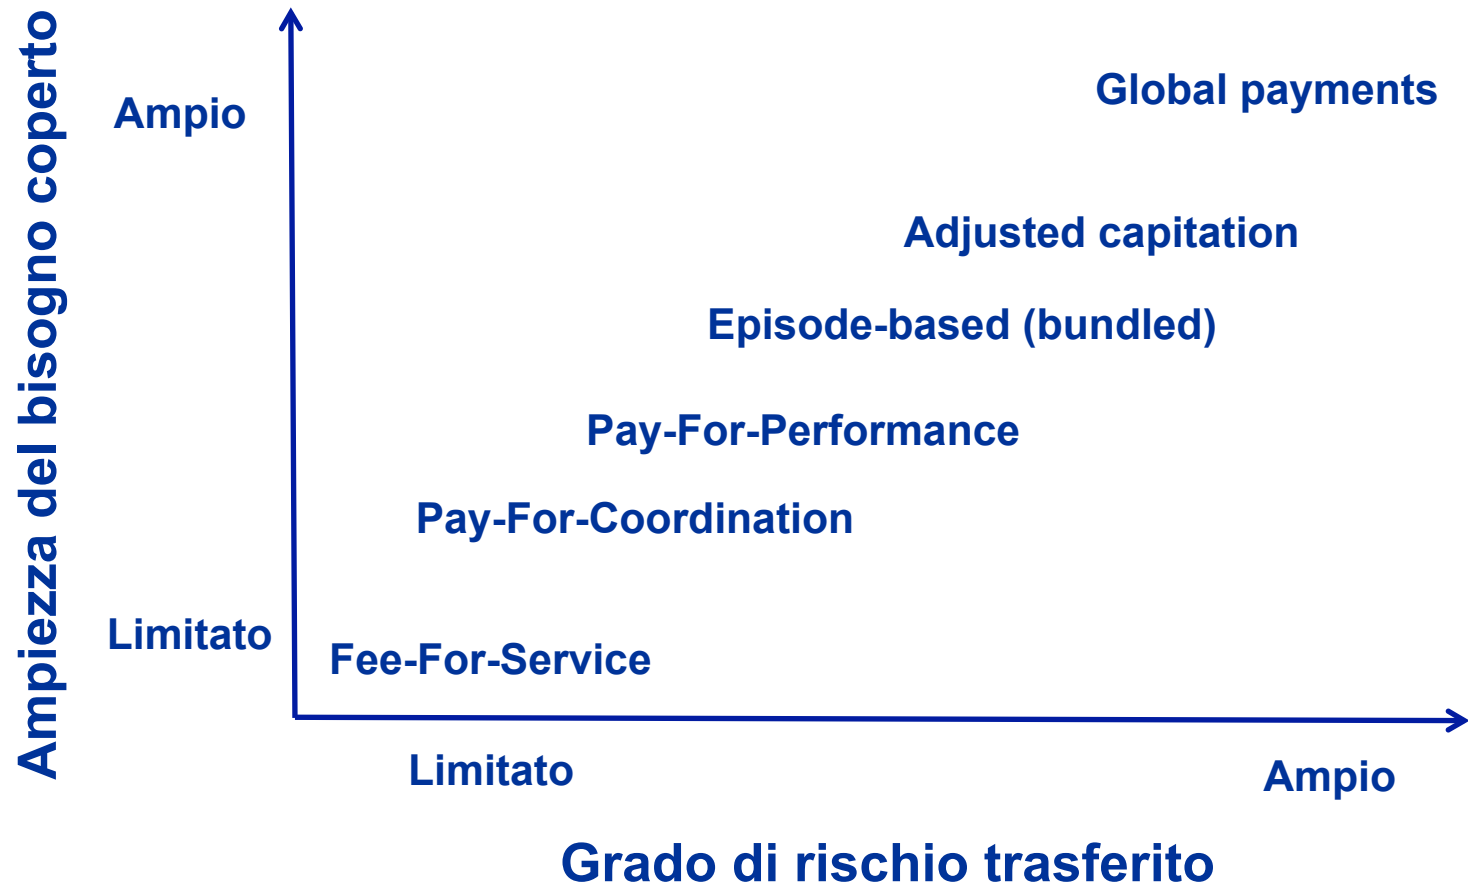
Ampiezza del bisogno coperto

Ampio

Limitato

Global payments

Adjusted capitation

Episode-based (bundled)

Pay-For-Performance

Pay-For-Coordination

Fee-For-Service

Limitato

Ampio

Grado di rischio trasferito